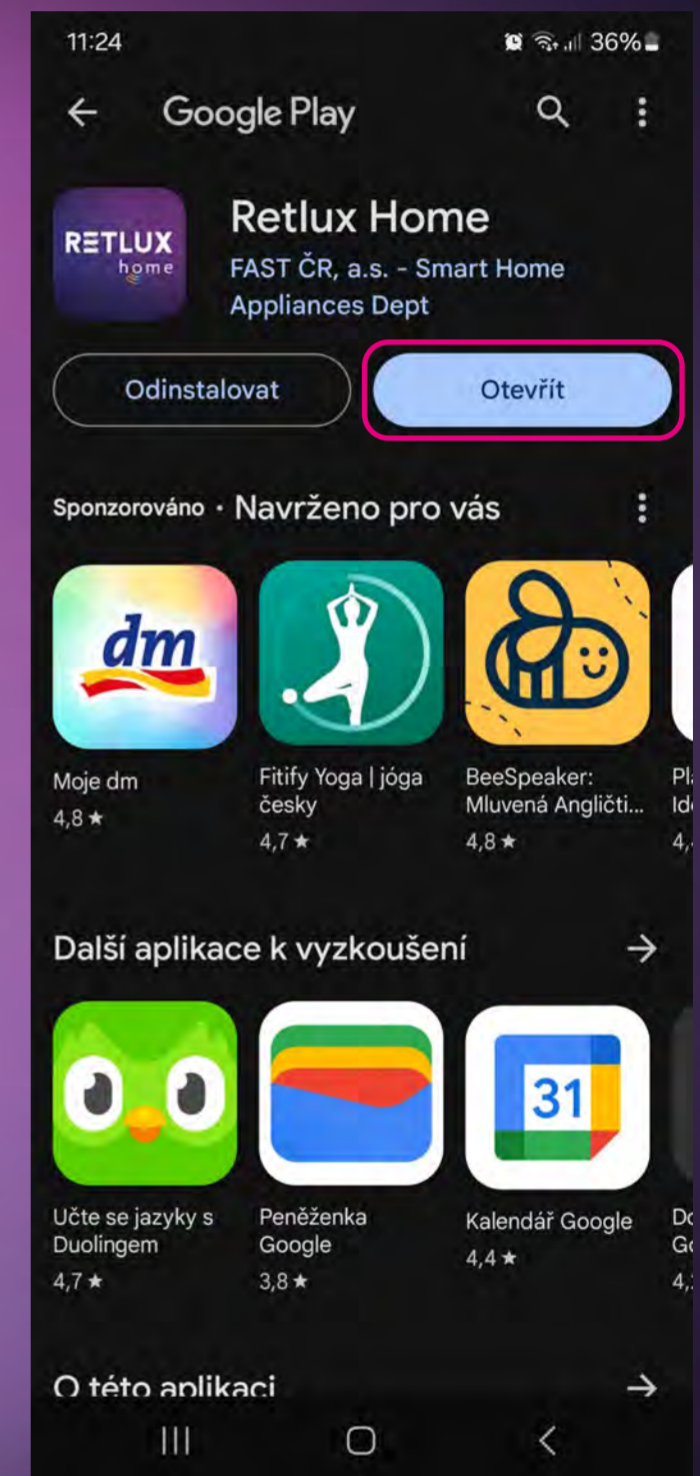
11:24 36%

Google Play

RETLUX home

Retlux Home

FAST ČR, a.s. - Smart Home Appliances Dept

Odinstalovat

Otevřít

Sponzorováno · Navrženo pro vás

dm

Moje dm
4,8 ★

Fitify Yoga | jóga česky
4,7 ★

BeeSpeaker: Mluvená Angličti...
4,8 ★

Pl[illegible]
Id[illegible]
4,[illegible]

Další aplikace k vyzkoušení

31

Učte se jazyky s Duolingem
4,7 ★

Peněženka Google
3,8 ★

Kalendář Google
4,4 ★

Do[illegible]
G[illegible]
4,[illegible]

O této aplikaci